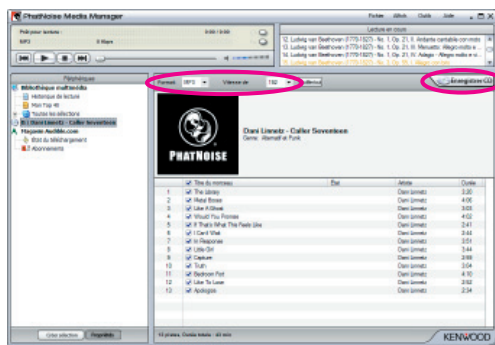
PhatNoise Media Manager

Fichier Affich. Outils Aide

Prêt pour lecture : 0:00 / 0:00
MP3 0 Kbps

Lecture en cours
12. Ludwig van Beethoven (1770-1827) - No. 1 Op. 21 II. Andante cantabile con moto
13. Ludwig van Beethoven (1770-1827) - No. 1 Op. 21 III. Menuetto. Allegro molto e
14. Ludwig van Beethoven (1770-1827) - No. 1 Op. 21 IV. Adagio - Allegro molto e
15. Ludwig van Beethoven (1770-1827) - No. 2 Op. 36 I. Allegro con brio

Médiathèque
Bibliothèque multimédia
Historique de lecture
Mon Top 40
Toutes les sélections
Dani Linneitz - Caller Seventeen
Magasin Audible.com
État du téléchargement
Abonnements

Format : MP3 Vitesse de : 192 Mettre

Enregistrer CD

PHATNOISE

Dani Linneitz - Caller Seventeen
Genre : Alternatif et Punk

| | Titre du morceau | État | Artiste | Durée |
|---|---|---|---|---|
| 1 | The Library | | Dani Linneitz | 3:20 |
| 2 | Metal Boxes | | Dani Linneitz | 4:06 |
| 3 | Like A Ghost | | Dani Linneitz | 3:03 |
| 4 | Would You Promise | | Dani Linneitz | 4:02 |
| 5 | If That's What This Feels Like | | Dani Linneitz | 2:41 |
| 6 | I Can't Wait | | Dani Linneitz | 3:44 |
| 7 | In Response | | Dani Linneitz | 3:51 |
| 8 | Little Girl | | Dani Linneitz | 3:44 |
| 9 | Capture | | Dani Linneitz | 2:58 |
| 10 | Truth | | Dani Linneitz | 3:04 |
| 11 | Bedroom Pool | | Dani Linneitz | 4:10 |
| 12 | Like To Lose | | Dani Linneitz | 2:52 |
| 13 | Apologize | | Dani Linneitz | 2:34 |

Créer sélection Regénérer

13 pistes, Durée totale : 43 min

KENWOOD